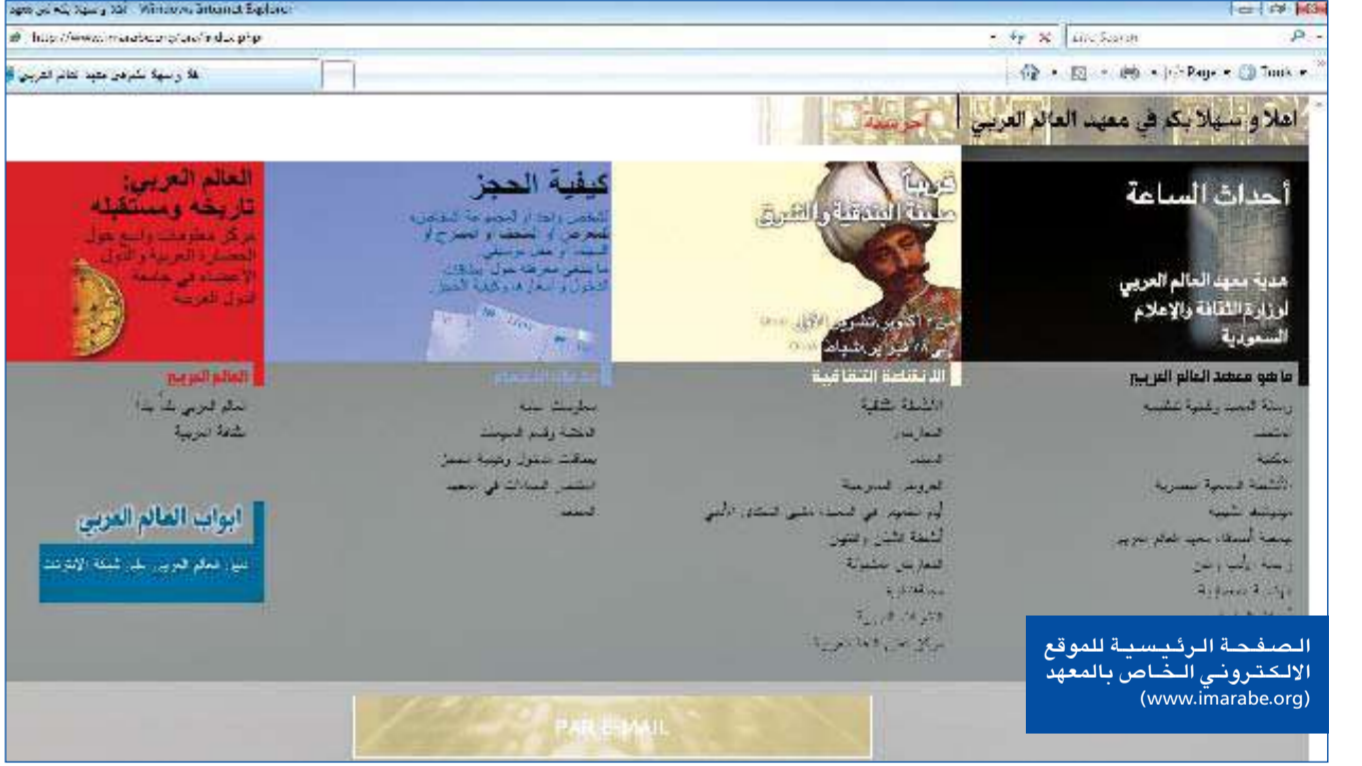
اهلا وسهلا بكم في معهد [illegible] - Windows Internet Explorer
http://www.imarabe.org/ar/index.php
Live Search
اهلا وسهلا بكم في معهد العالم العربي
Page ▾ Tools ▾

اهلا وسهلاً بكم في معهد العالم العربي
أحداث الساعة
هدية معهد العالم العربي لوزارة الثقافة والإعلام السعودية
قريباً
مدينة البندقية والشرق
كيفية الحجز
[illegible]
العالم العربي: تاريخه ومستقبله
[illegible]

ما هو معهد العالم العربي
رسالة المعهد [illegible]
المتحف
المكتبة
الأنشطة السمعية البصرية
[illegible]
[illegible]
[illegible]
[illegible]

الأنشطة الثقافية
الأنشطة الثقافية
المعارض
السينما
العروض المسرحية
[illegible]
أنشطة الشباب والفنون
المعارض المتنقلة
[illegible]
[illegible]
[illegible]

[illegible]
معلومات عملية
الدخول وقسم الاستعلامات
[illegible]
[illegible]
المتجر

العالم العربي
العالم العربي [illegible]
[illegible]

ابواب العالم العربي
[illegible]

PAR E-MAIL

الصفحة الرئيسية للموقع الالكتروني الخاص بالمعهد
(www.imarabe.org)